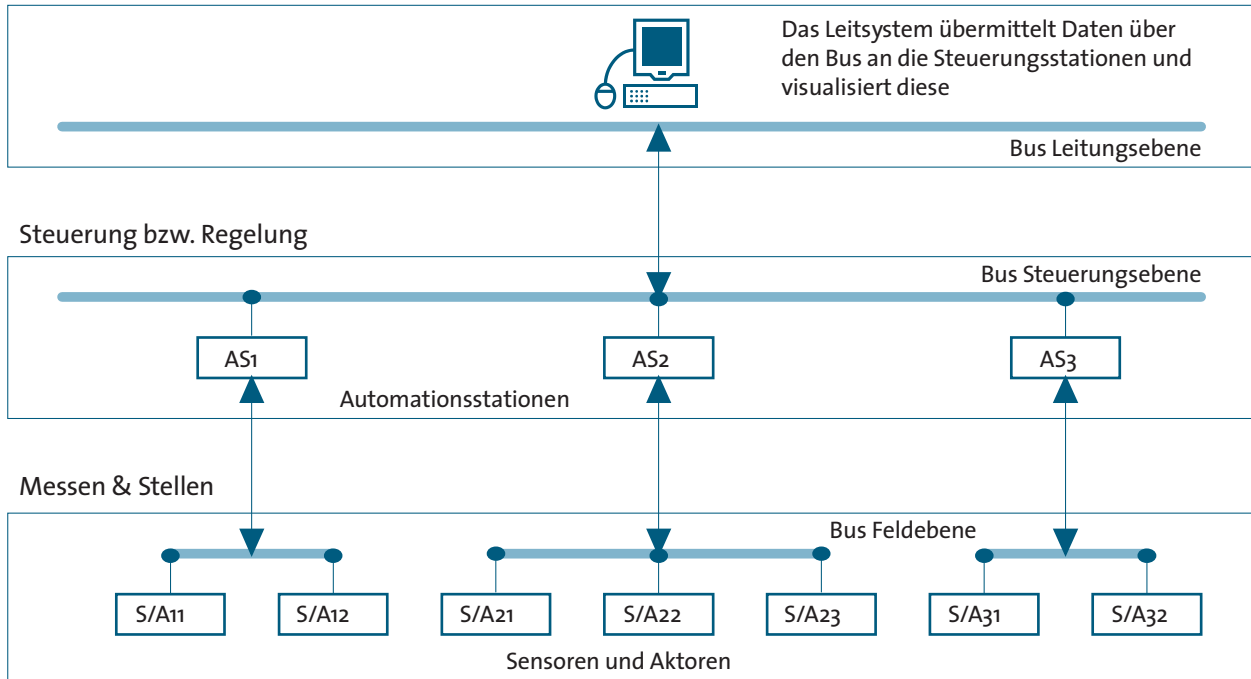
Das Leitsystem übermittelt Daten über den Bus an die Steuerungsstationen und visualisiert diese

Bus Leitungsebene

Steuerung bzw. Regelung

Bus Steuerungsebene

AS1

AS2

AS3

Automationsstationen

Messen & Stellen

Bus Feldebene

S/A11

S/A12

S/A21

S/A22

S/A23

S/A31

S/A32

Sensoren und Aktoren